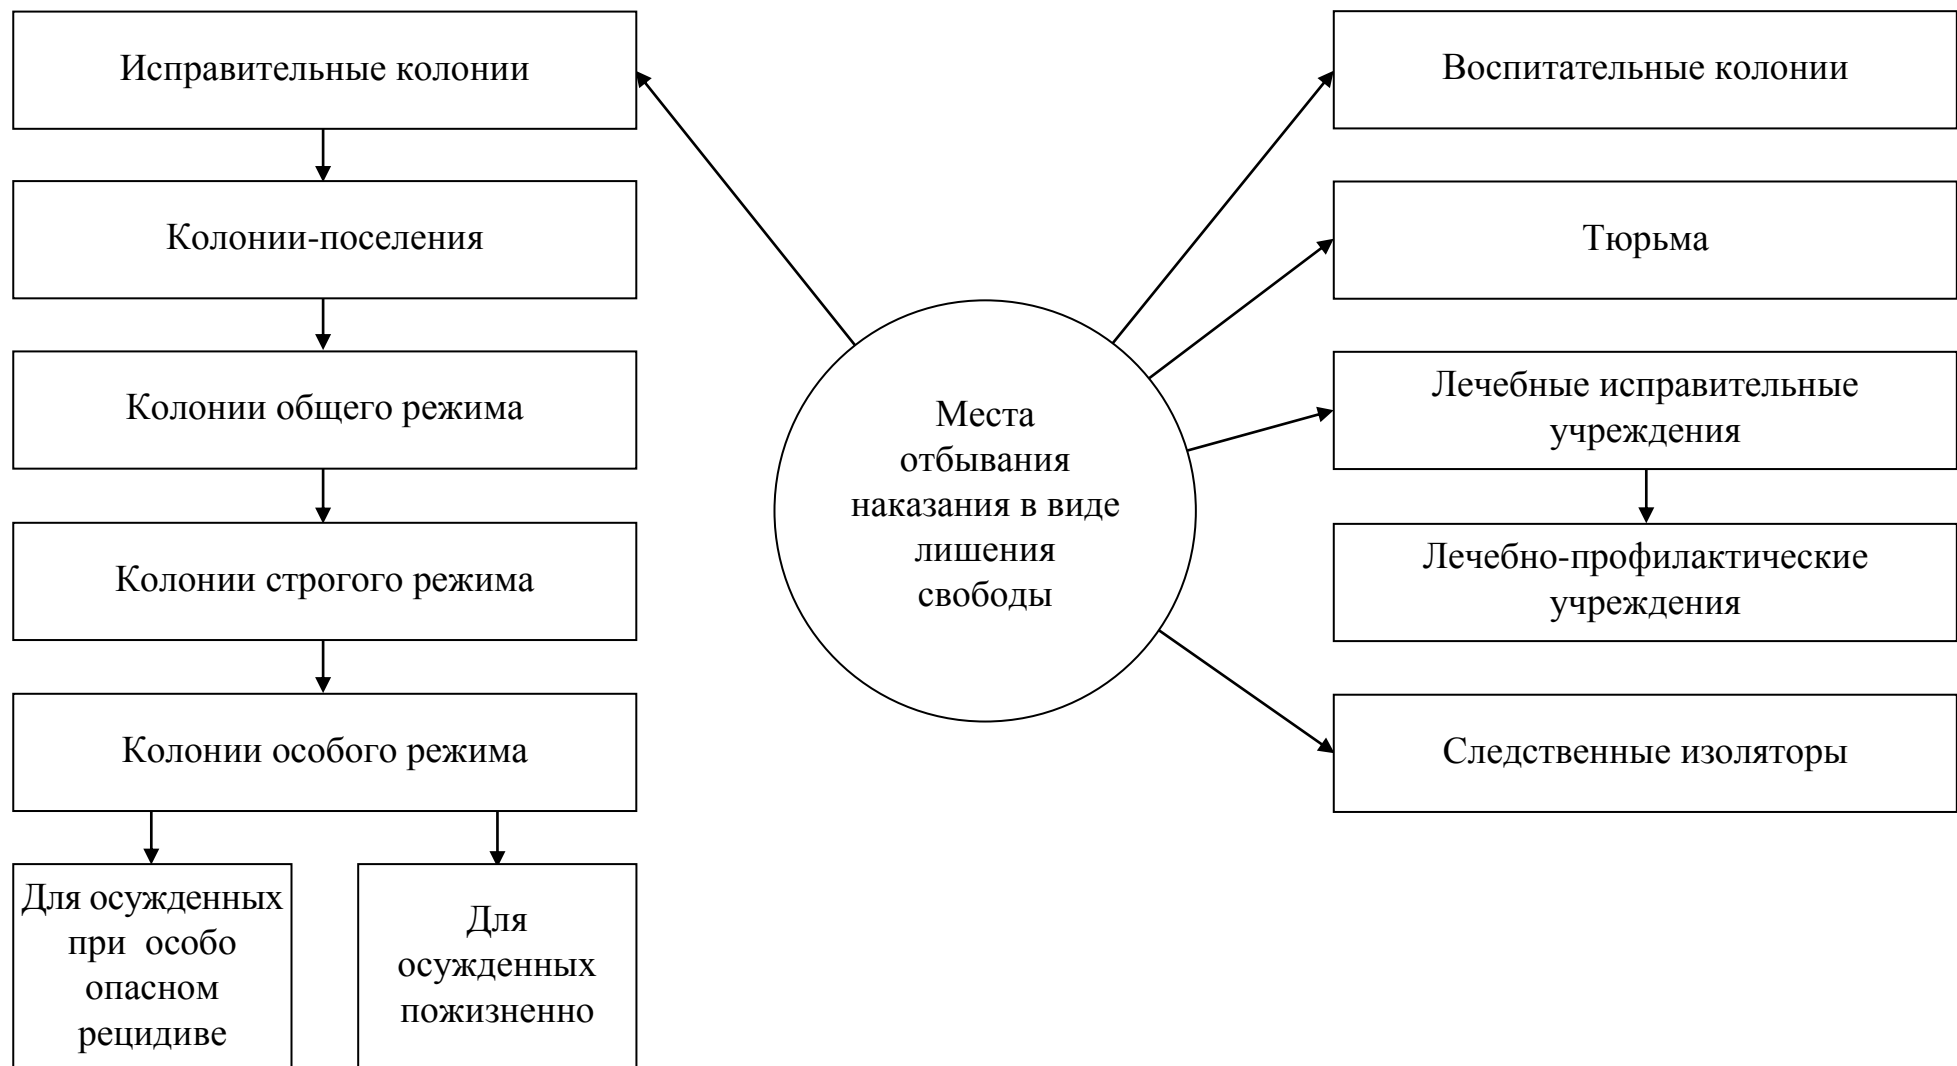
Исправительные колонии

Колонии-поселения

Колонии общего режима

Колонии строгого режима

Колонии особого режима

Для осужденных при особо опасном рецидиве

Для осужденных пожизненно

Места отбывания наказания в виде лишения свободы

Воспитательные колонии

Тюрьма

Лечебные исправительные учреждения

Лечебно-профилактические учреждения

Следственные изоляторы